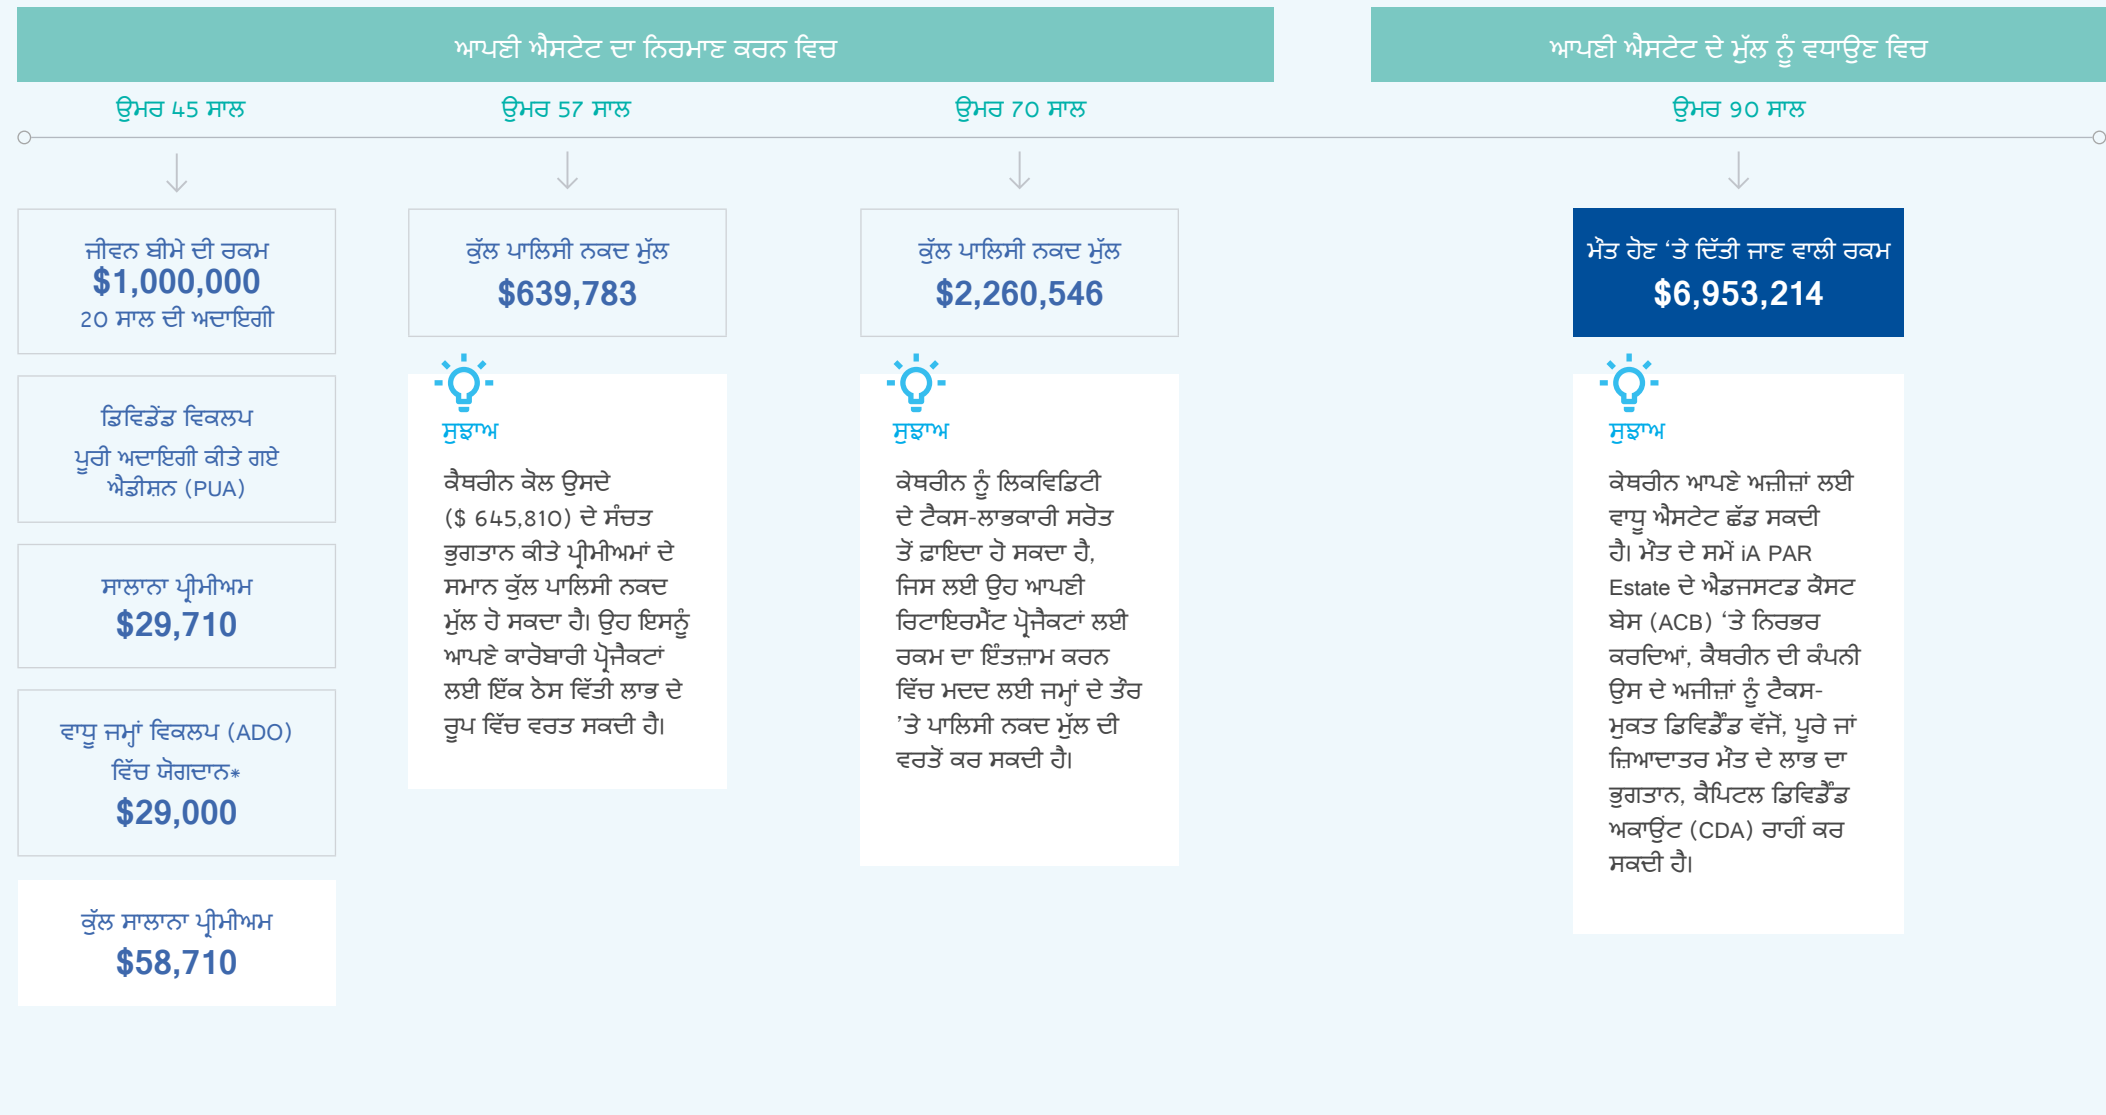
ਆਪਣੀ ਐਸਟੇਟ ਦਾ ਨਿਰਮਾਣ ਕਰਨ ਵਿਚ

ਆਪਣੀ ਐਸਟੇਟ ਦੇ ਮੁੱਲ ਨੂੰ ਵਧਾਉਣ ਵਿਚ

ਉਮਰ 45 ਸਾਲ

ਉਮਰ 57 ਸਾਲ

ਉਮਰ 70 ਸਾਲ

ਉਮਰ 90 ਸਾਲ

ਜੀਵਨ ਬੀਮੇ ਦੀ ਰਕਮ
$1,000,000
20 ਸਾਲ ਦੀ ਅਦਾਇਗੀ

ਡਿਵਿਡੇਂਡ ਵਿਕਲਪ
ਪੂਰੀ ਅਦਾਇਗੀ ਕੀਤੇ ਗਏ ਐਡੀਸ਼ਨ (PUA)

ਸਾਲਾਨਾ ਪ੍ਰੀਮੀਅਮ
$29,710

ਵਾਧੂ ਜਮ੍ਹਾਂ ਵਿਕਲਪ (ADO) ਵਿੱਚ ਯੋਗਦਾਨ*
$29,000

ਕੁੱਲ ਸਾਲਾਨਾ ਪ੍ਰੀਮੀਅਮ
$58,710

ਕੁੱਲ ਪਾਲਿਸੀ ਨਕਦ ਮੁੱਲ
$639,783

ਸੁਝਾਅ

ਕੈਥਰੀਨ ਕੋਲ ਉਸਦੇ ($ 645,810) ਦੇ ਸੰਚਤ ਭੁਗਤਾਨ ਕੀਤੇ ਪ੍ਰੀਮੀਅਮਾਂ ਦੇ ਸਮਾਨ ਕੁੱਲ ਪਾਲਿਸੀ ਨਕਦ ਮੁੱਲ ਹੋ ਸਕਦਾ ਹੈ। ਉਹ ਇਸਨੂੰ ਆਪਣੇ ਕਾਰੋਬਾਰੀ ਪ੍ਰੋਜੈਕਟਾਂ ਲਈ ਇੱਕ ਠੋਸ ਵਿੱਤੀ ਲਾਭ ਦੇ ਰੂਪ ਵਿੱਚ ਵਰਤ ਸਕਦੀ ਹੈ।

ਕੁੱਲ ਪਾਲਿਸੀ ਨਕਦ ਮੁੱਲ
$2,260,546

ਸੁਝਾਅ

ਕੇਥਰੀਨ ਨੂੰ ਲਿਕਵਿਡਿਟੀ ਦੇ ਟੈਕਸ-ਲਾਭਕਾਰੀ ਸਰੋਤ ਤੋਂ ਫ਼ਾਇਦਾ ਹੋ ਸਕਦਾ ਹੈ, ਜਿਸ ਲਈ ਉਹ ਆਪਣੀ ਰਿਟਾਇਰਮੈਂਟ ਪ੍ਰੋਜੈਕਟਾਂ ਲਈ ਰਕਮ ਦਾ ਇੰਤਜ਼ਾਮ ਕਰਨ ਵਿੱਚ ਮਦਦ ਲਈ ਜਮ੍ਹਾਂ ਦੇ ਤੌਰ 'ਤੇ ਪਾਲਿਸੀ ਨਕਦ ਮੁੱਲ ਦੀ ਵਰਤੋਂ ਕਰ ਸਕਦੀ ਹੈ।

ਮੌਤ ਹੋਣ 'ਤੇ ਦਿੱਤੀ ਜਾਣ ਵਾਲੀ ਰਕਮ
$6,953,214

ਸੁਝਾਅ

ਕੇਥਰੀਨ ਆਪਣੇ ਅਜ਼ੀਜ਼ਾਂ ਲਈ ਵਾਧੂ ਐਸਟੇਟ ਛੱਡ ਸਕਦੀ ਹੈ। ਮੌਤ ਦੇ ਸਮੇਂ iA PAR Estate ਦੇ ਐਡਜਸਟਡ ਕੌਸਟ ਬੇਸ (ACB) 'ਤੇ ਨਿਰਭਰ ਕਰਦਿਆਂ, ਕੈਥਰੀਨ ਦੀ ਕੰਪਨੀ ਉਸ ਦੇ ਅਜੀਜ਼ਾਂ ਨੂੰ ਟੈਕਸ-ਮੁਕਤ ਡਿਵਿਡੈਂਡ ਵੱਜੋਂ, ਪੂਰੇ ਜਾਂ ਜ਼ਿਆਦਾਤਰ ਮੌਤ ਦੇ ਲਾਭ ਦਾ ਭੁਗਤਾਨ, ਕੈਪਿਟਲ ਡਿਵਿਡੈਂਡ ਅਕਾਊਂਟ (CDA) ਰਾਹੀਂ ਕਰ ਸਕਦੀ ਹੈ।